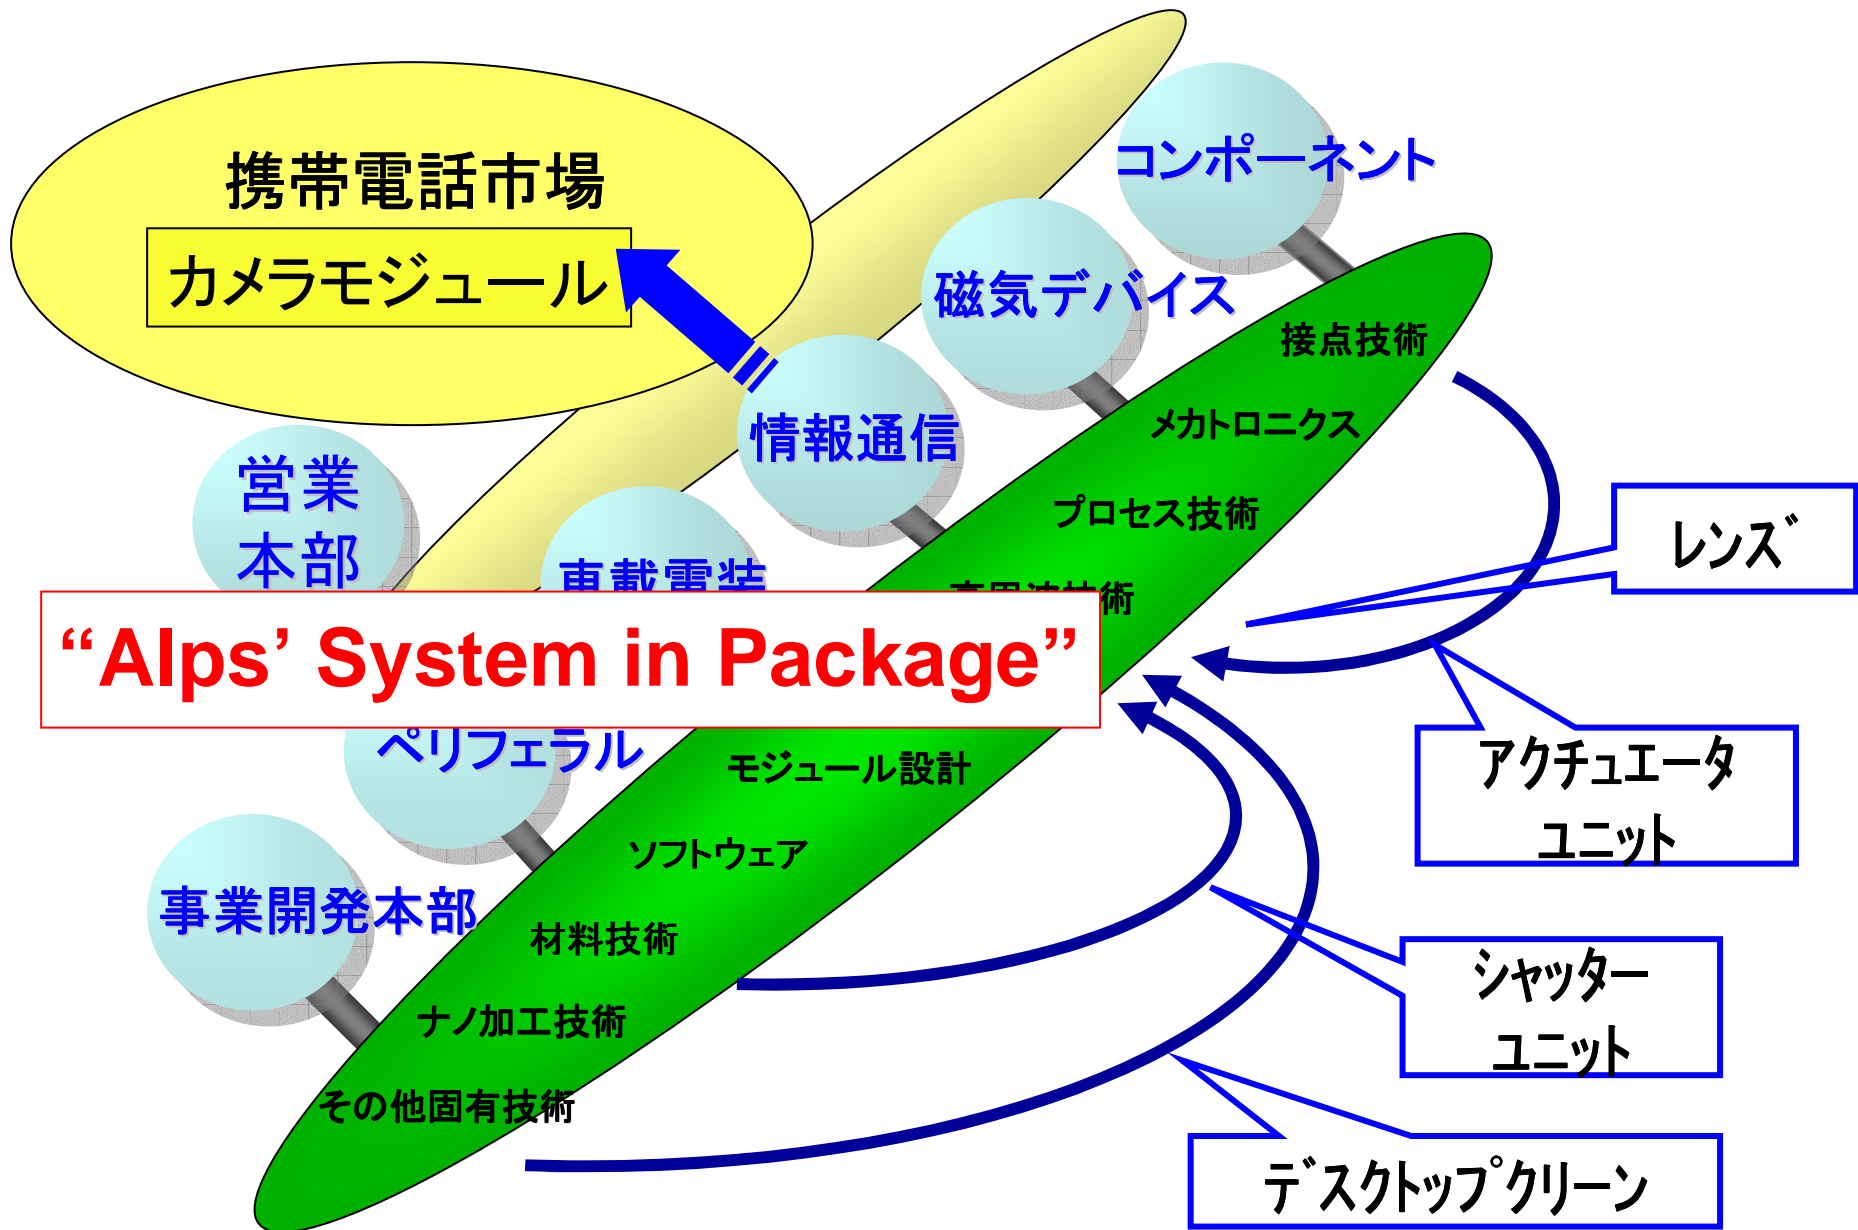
携帯電話市場

カメラモジュール

コンポーネント

磁気デバイス

情報通信

営業本部

車載電装

“Alps’ System in Package”

ペリフェラル

事業開発本部

接点技術

メカトロニクス

プロセス技術

高周波技術

モジュール設計

ソフトウェア

材料技術

ナノ加工技術

その他固有技術

レンズ

アクチュエータユニット

シャッターユニット

デスクトップクリーン